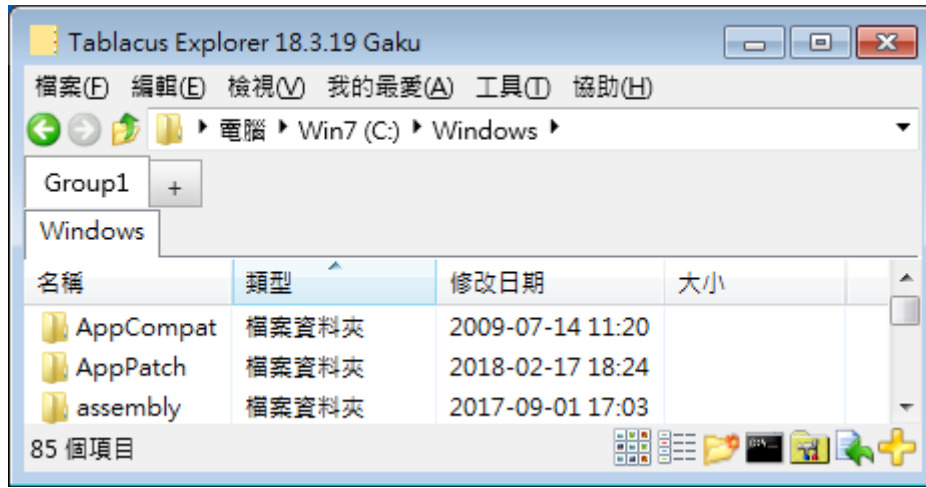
Tablacus Explorer 18.3.19 Gaku

檔案(F) 編輯(E) 檢視(V) 我的最愛(A) 工具(T) 協助(H)

▸ 電腦 ▸ Win7 (C:) ▸ Windows ▸

Group1 +

Windows

| 名稱 | 類型 | 修改日期 | 大小 |
|---|---|---|---|
| AppCompat | 檔案資料夾 | 2009-07-14 11:20 | |
| AppPatch | 檔案資料夾 | 2018-02-17 18:24 | |
| assembly | 檔案資料夾 | 2017-09-01 17:03 | |

85 個項目